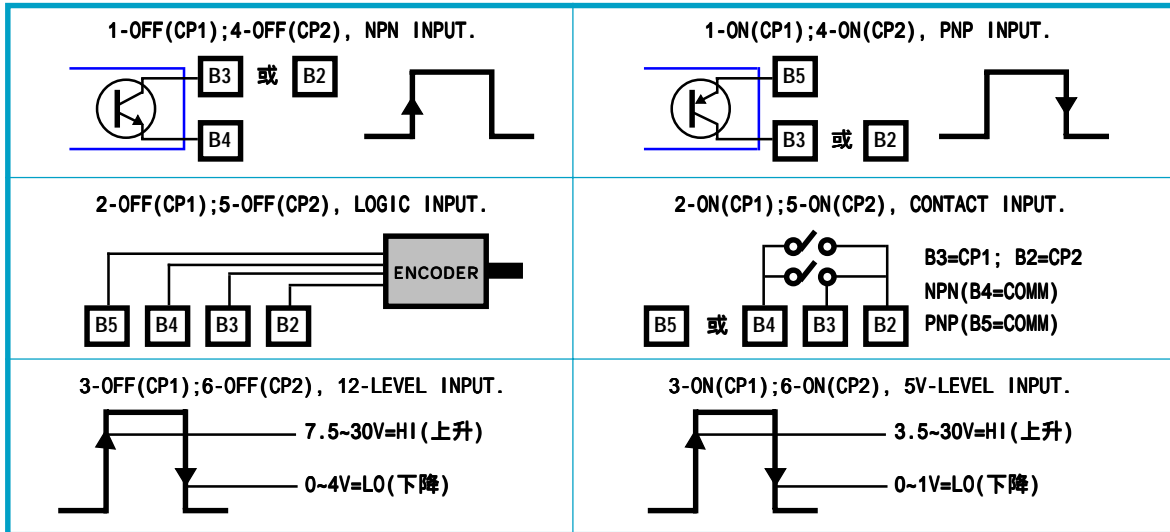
| 1-OFF(CP1);4-OFF(CP2), NPN INPUT. | 1-ON(CP1);4-ON(CP2), PNP INPUT. |
|---|---|
| B3 或 B2<br>B4 | B5<br>B3 或 B2 |
| 2-OFF(CP1);5-OFF(CP2), LOGIC INPUT. | 2-ON(CP1);5-ON(CP2), CONTACT INPUT. |
| ENCODER<br>B5 B4 B3 B2 | B3=CP1; B2=CP2<br>NPN(B4=COMM)<br>PNP(B5=COMM)<br>B5 或 B4 B3 B2 |
| 3-OFF(CP1);6-OFF(CP2), 12-LEVEL INPUT. | 3-ON(CP1);6-ON(CP2), 5V-LEVEL INPUT. |
| 7.5~30V=HI(上升)<br>0~4V=LO(下降) | 3.5~30V=HI(上升)<br>0~1V=LO(下降) |